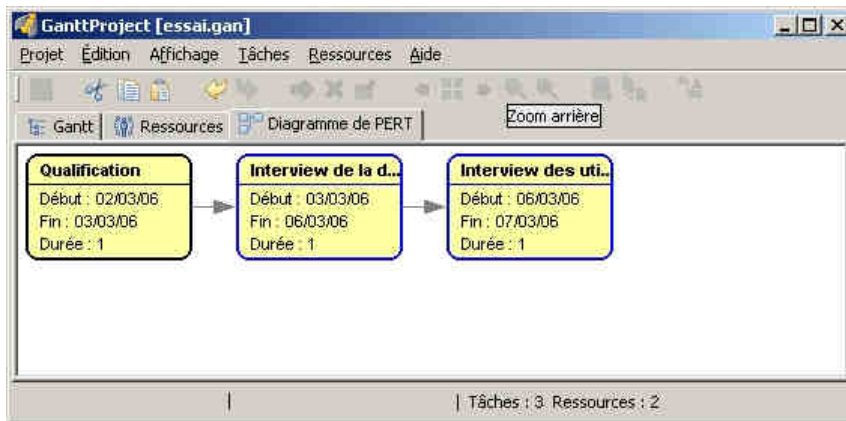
GanttProject [essai.gan]

Projet Édition Affichage Tâches Ressources Aide

Zoom arrière

Gantt | Ressources | Diagramme de PERT

Qualification
Début : 02/03/06
Fin : 03/03/06
Durée : 1

Interview de la d...
Début : 03/03/06
Fin : 06/03/06
Durée : 1

Interview des uti...
Début : 06/03/06
Fin : 07/03/06
Durée : 1

| Tâches : 3 Ressources : 2